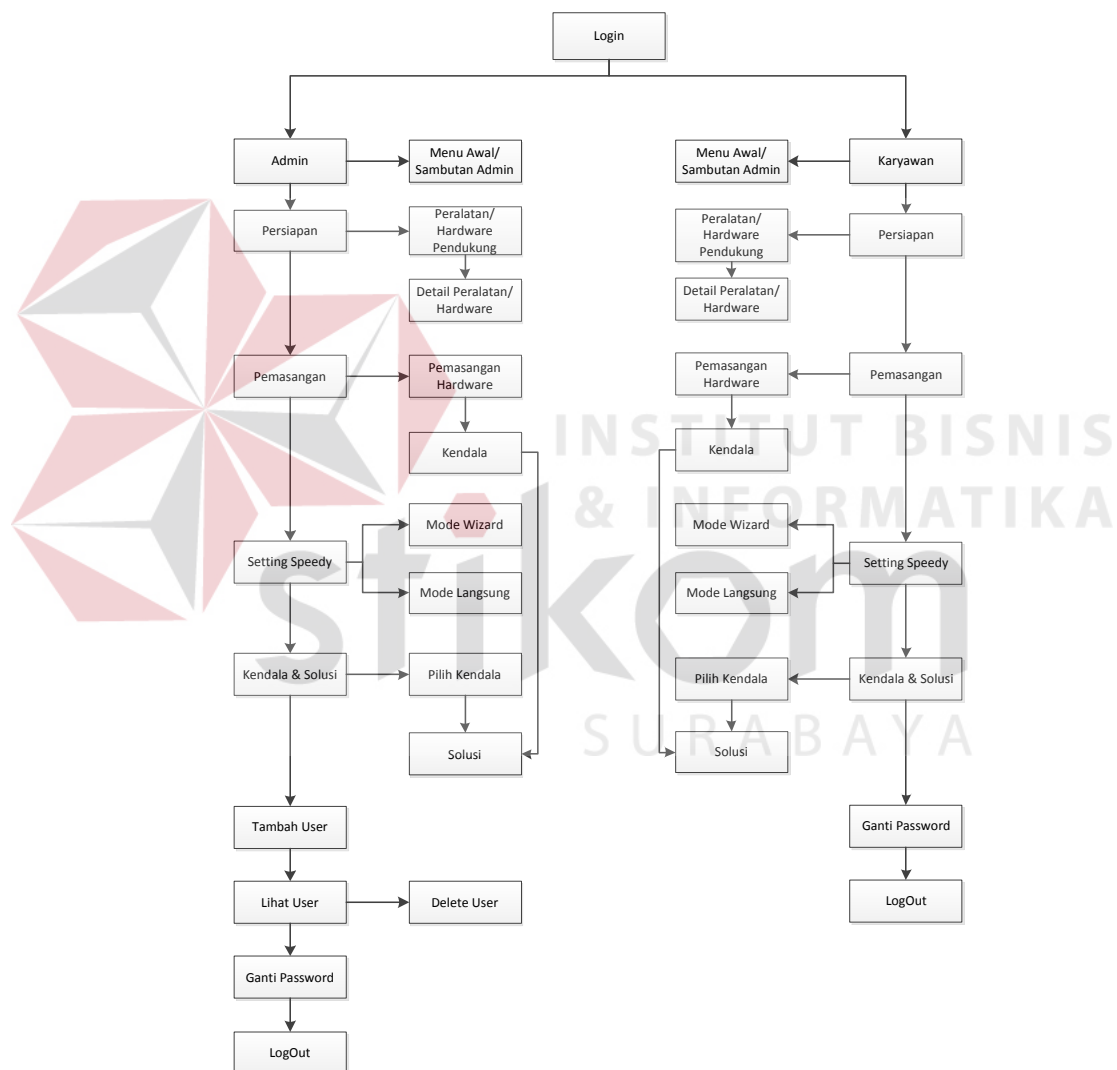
Login

Admin

Menu Awal/ Sambutan Admin

Persiapan

Peralatan/ Hardware Pendukung

Detail Peralatan/ Hardware

Pemasangan

Pemasangan Hardware

Kendala

Setting Speedy

Mode Wizard

Mode Langsung

Kendala & Solusi

Pilih Kendala

Solusi

Tambah User

Lihat User

Delete User

Ganti Password

LogOut

Menu Awal/ Sambutan Admin

Karyawan

Peralatan/ Hardware Pendukung

Persiapan

Detail Peralatan/ Hardware

Pemasangan Hardware

Pemasangan

Kendala

Mode Wizard

Setting Speedy

Mode Langsung

Pilih Kendala

Kendala & Solusi

Solusi

Ganti Password

LogOut

INSTITUT BISNIS & INFORMATIKA

stikom

SURABAYA